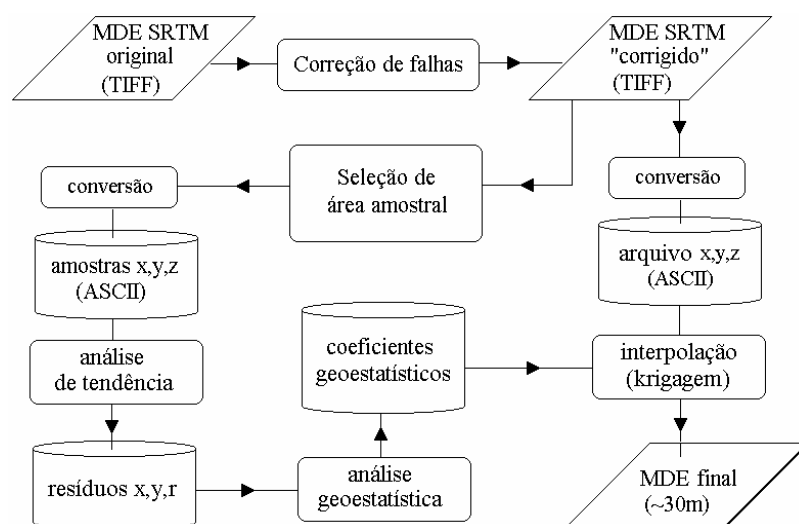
MDE SRTM original (TIFF)

Correção de falhas

MDE SRTM "corrigido" (TIFF)

conversão

Seleção de área amostral

conversão

amostras x,y,z (ASCII)

arquivo x,y,z (ASCII)

análise de tendência

coeficientes geoestatísticos

interpolação (krigagem)

resíduos x,y,r

análise geoestatística

MDE final (~30m)